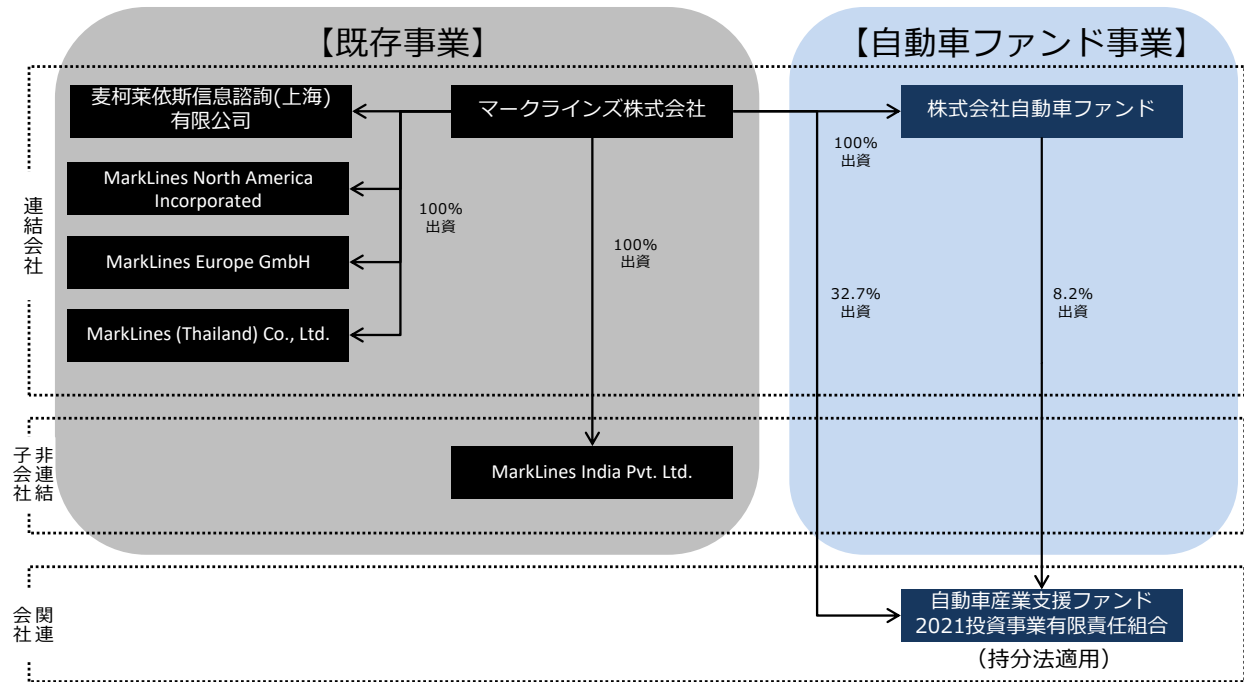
【既存事業】

【自動車ファンド事業】

連結会社

麦柯莱依斯信息諮詢(上海)有限公司

マークラインズ株式会社

株式会社自動車ファンド

100%
出資

MarkLines North America Incorporated

100%
出資

MarkLines Europe GmbH

100%
出資

32.7%
出資

8.2%
出資

MarkLines (Thailand) Co., Ltd.

非連結子会社

MarkLines India Pvt. Ltd.

関連会社

自動車産業支援ファンド
2021投資事業有限責任組合

（持分法適用）